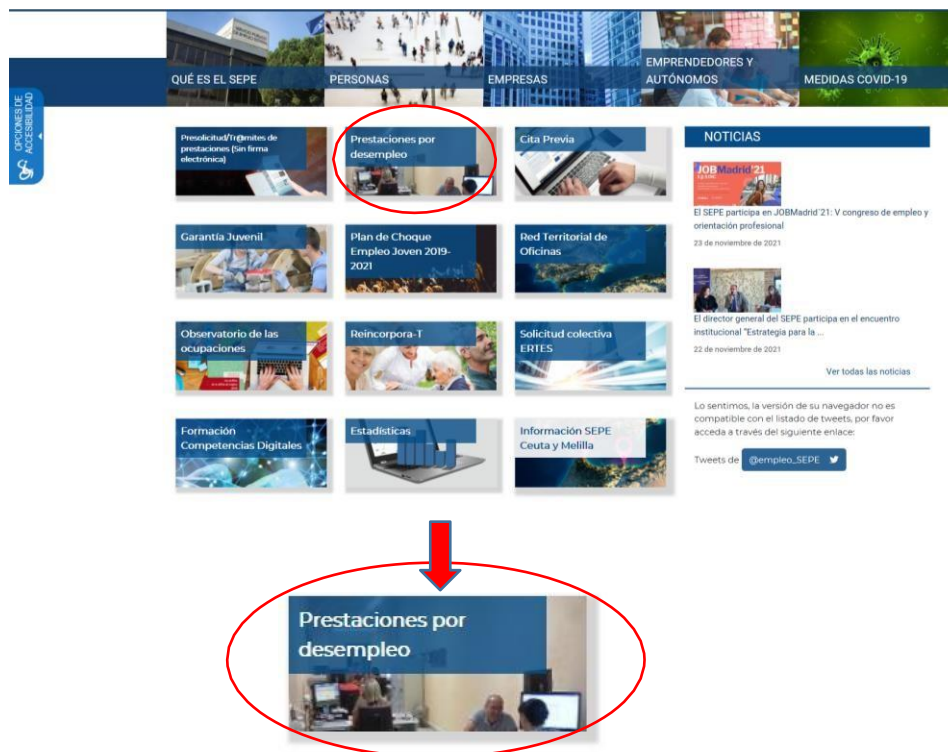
QUÉ ES EL SEPE
PERSONAS
EMPRESAS
EMPRENDEDORES Y AUTÓNOMOS
MEDIDAS COVID-19

OPCIONES DE ACCESIBILIDAD

Presolicitud/Trámites de prestaciones (Sin firma electrónica)

Prestaciones por desempleo

Cita Previa

Garantía Juvenil

Plan de Choque Empleo Joven 2019-2021

Red Territorial de Oficinas

Observatorio de las ocupaciones

Reincorpora-T

Solicitud colectiva ERTES

Formación Competencias Digitales

Estadísticas

Información SEPE Ceuta y Melilla

NOTICIAS

JOBMadrid'21

El SEPE participa en JOBMadrid´21: V congreso de empleo y orientación profesional

23 de noviembre de 2021

El director general del SEPE participa en el encuentro institucional "Estrategia para la ...

22 de noviembre de 2021

Ver todas las noticias

Lo sentimos, la versión de su navegador no es compatible con el listado de tweets, por favor acceda a través del siguiente enlace:

Tweets de @empleo_SEPE

Prestaciones por desempleo